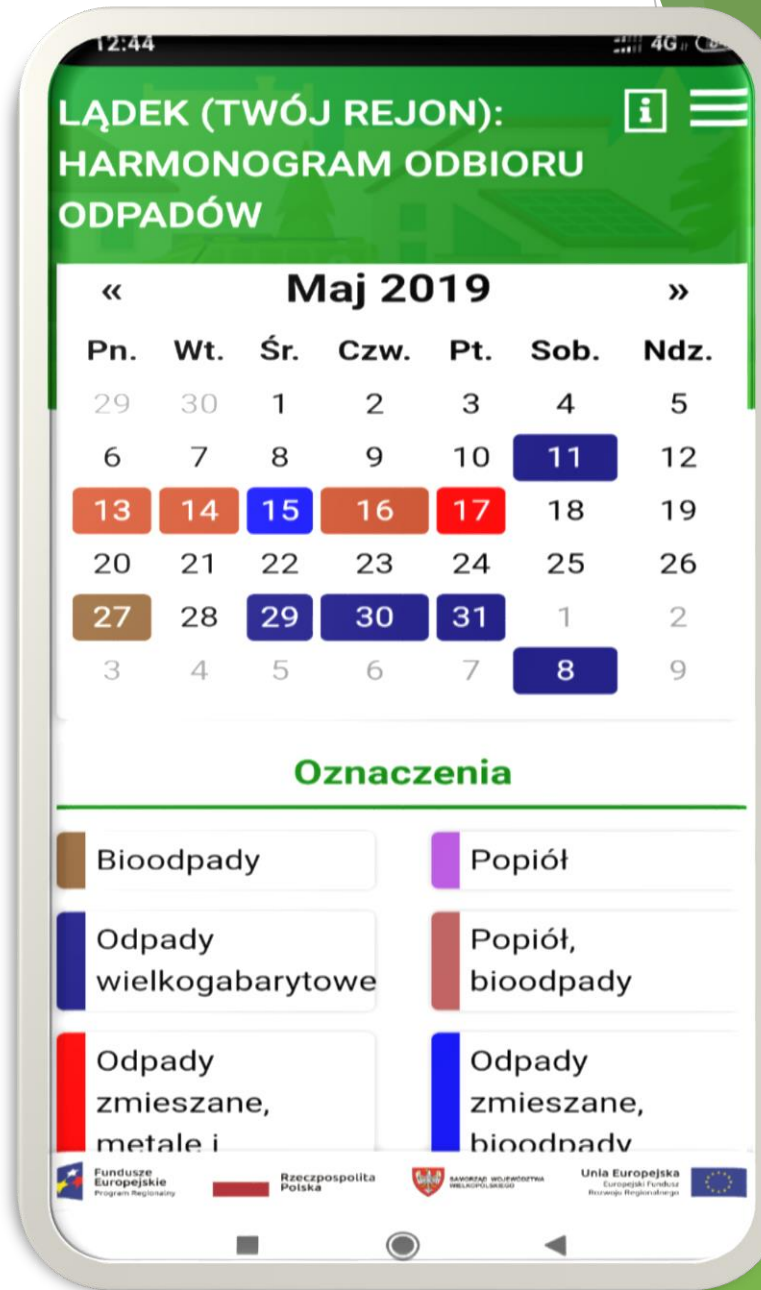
12:44 4G

LĄDEK (TWÓJ REJON): HARMONOGRAM ODBIORU ODPADÓW

« Maj 2019 »

| Pn. | Wt. | Śr. | Czw. | Pt. | Sob. | Ndz. |
|---|---|---|---|---|---|---|
| 29 | 30 | 1 | 2 | 3 | 4 | 5 |
| 6 | 7 | 8 | 9 | 10 | 11 | 12 |
| 13 | 14 | 15 | 16 | 17 | 18 | 19 |
| 20 | 21 | 22 | 23 | 24 | 25 | 26 |
| 27 | 28 | 29 | 30 | 31 | 1 | 2 |
| 3 | 4 | 5 | 6 | 7 | 8 | 9 |

Oznaczenia

Bioodpady

Popiół

Odpady wielkogabarytowe

Popiół, bioodpady

Odpady zmieszane, metale i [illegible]

Odpady zmieszane, bioodpady

Fundusze Europejskie Program Regionalny

Rzeczpospolita Polska

SAMORZĄD WOJEWÓDZTWA WIELKOPOLSKIEGO

Unia Europejska Europejski Fundusz Rozwoju Regionalnego